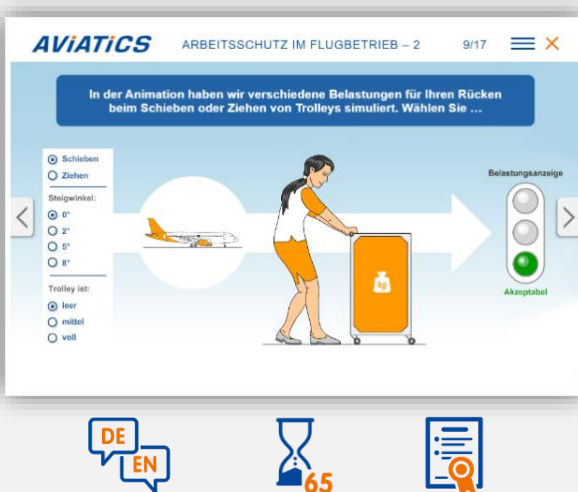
AViATiCS ARBEITSSCHUTZ IM FLUGBETRIEB – 2 9/17

In der Animation haben wir verschiedene Belastungen für Ihren Rücken beim Schieben oder Ziehen von Trolleys simuliert. Wählen Sie ...

Schieben
Ziehen

Steigwinkel:
0°
2°
5°
8°

Trolley ist:
leer
mittel
voll

kg

Belastungsanzeige

Akzeptabel

DE
EN

65